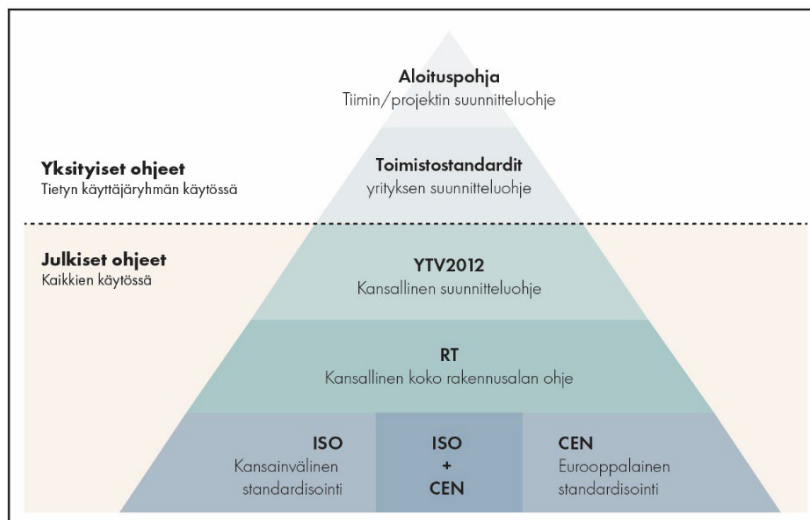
Aloituspohja
Tiimin/projektin suunnitteluohje

Yksityiset ohjeet
Tietyn käyttäjäryhmän käytössä

Toimistostandardit
yrityksen suunnitteluohje

Julkiset ohjeet
Kaikkien käytössä

YTV2012
Kansallinen suunnitteluohje

RT
Kansallinen koko rakennusalan ohje

ISO
Kansainvälinen standardisointi

ISO
+
CEN

CEN
Eurooppalainen standardisointi